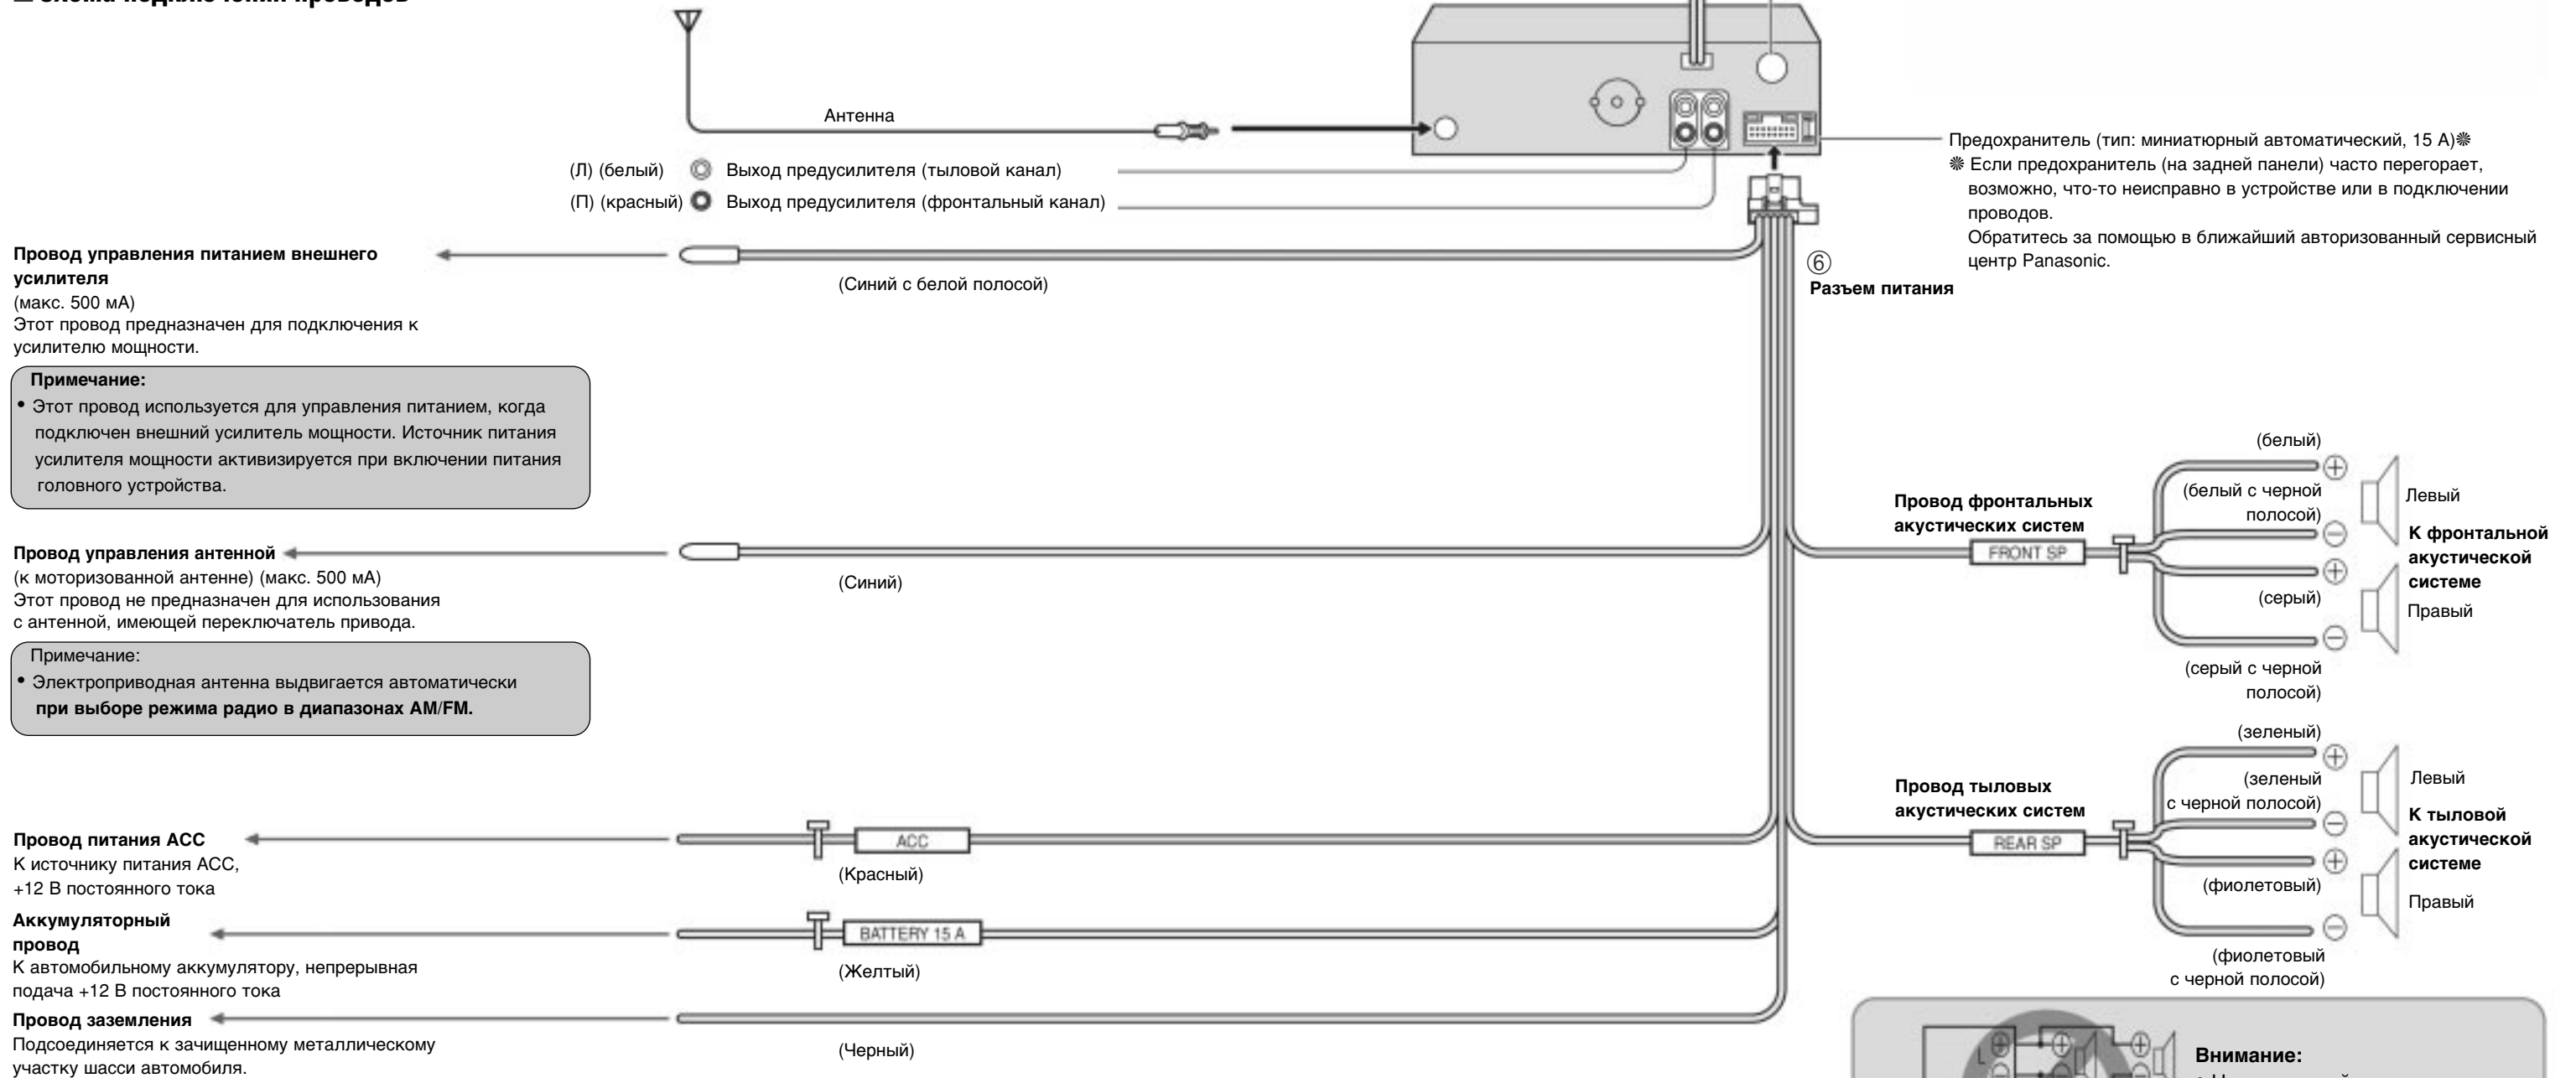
■ Схема подключения проводов

Антенна

(Л) (белый) Выход предусилителя (тыловой канал)

(П) (красный) Выход предусилителя (фронтальный канал)

Предохранитель (тип: миниатюрный автоматический, 15 А)❋

❋ Если предохранитель (на задней панели) часто перегорает, возможно, что-то неисправно в устройстве или в подключении проводов.
Обратитесь за помощью в ближайший авторизованный сервисный центр Panasonic.

⑥
Разъем питания

**Провод управления питанием внешнего усилителя**
(макс. 500 мА)
Этот провод предназначен для подключения к усилителю мощности.

(Синий с белой полосой)

**Примечание:**
• Этот провод используется для управления питанием, когда подключен внешний усилитель мощности. Источник питания усилителя мощности активизируется при включении питания головного устройства.

**Провод управления антенной**
(к моторизованной антенне) (макс. 500 мА)
Этот провод не предназначен для использования с антенной, имеющей переключатель привода.

(Синий)

Примечание:
• Электроприводная антенна выдвигается автоматически **при выборе режима радио в диапазонах AM/FM.**

(белый)
(белый с черной полосой)
Провод фронтальных акустических систем
FRONT SP
(серый)
(серый с черной полосой)
Левый
К фронтальной акустической системе
Правый

(зеленый)
(зеленый с черной полосой)
Провод тыловых акустических систем
REAR SP
(фиолетовый)
(фиолетовый с черной полосой)
Левый
К тыловой акустической системе
Правый

**Провод питания ACC**
К источнику питания ACC, +12 В постоянного тока

ACC
(Красный)

**Аккумуляторный провод**
К автомобильному аккумулятору, непрерывная подача +12 В постоянного тока

BATTERY 15 A
(Желтый)

**Провод заземления**
Подсоединяется к зачищенному металлическому участку шасси автомобиля.

(Черный)

L

Внимание:
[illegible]